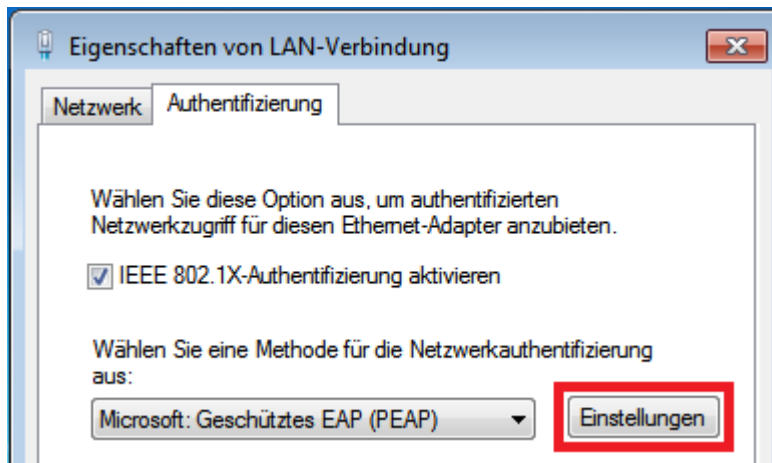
Eigenschaften von LAN-Verbindung

Netzwerk Authentifizierung

Wählen Sie diese Option aus, um authentifizierten Netzwerkzugriff für diesen Ethernet-Adapter anzubieten.

IEEE 802.1X-Authentifizierung aktivieren

Wählen Sie eine Methode für die Netzwerkauthentifizierung aus:

Microsoft: Geschütztes EAP (PEAP)

Einstellungen